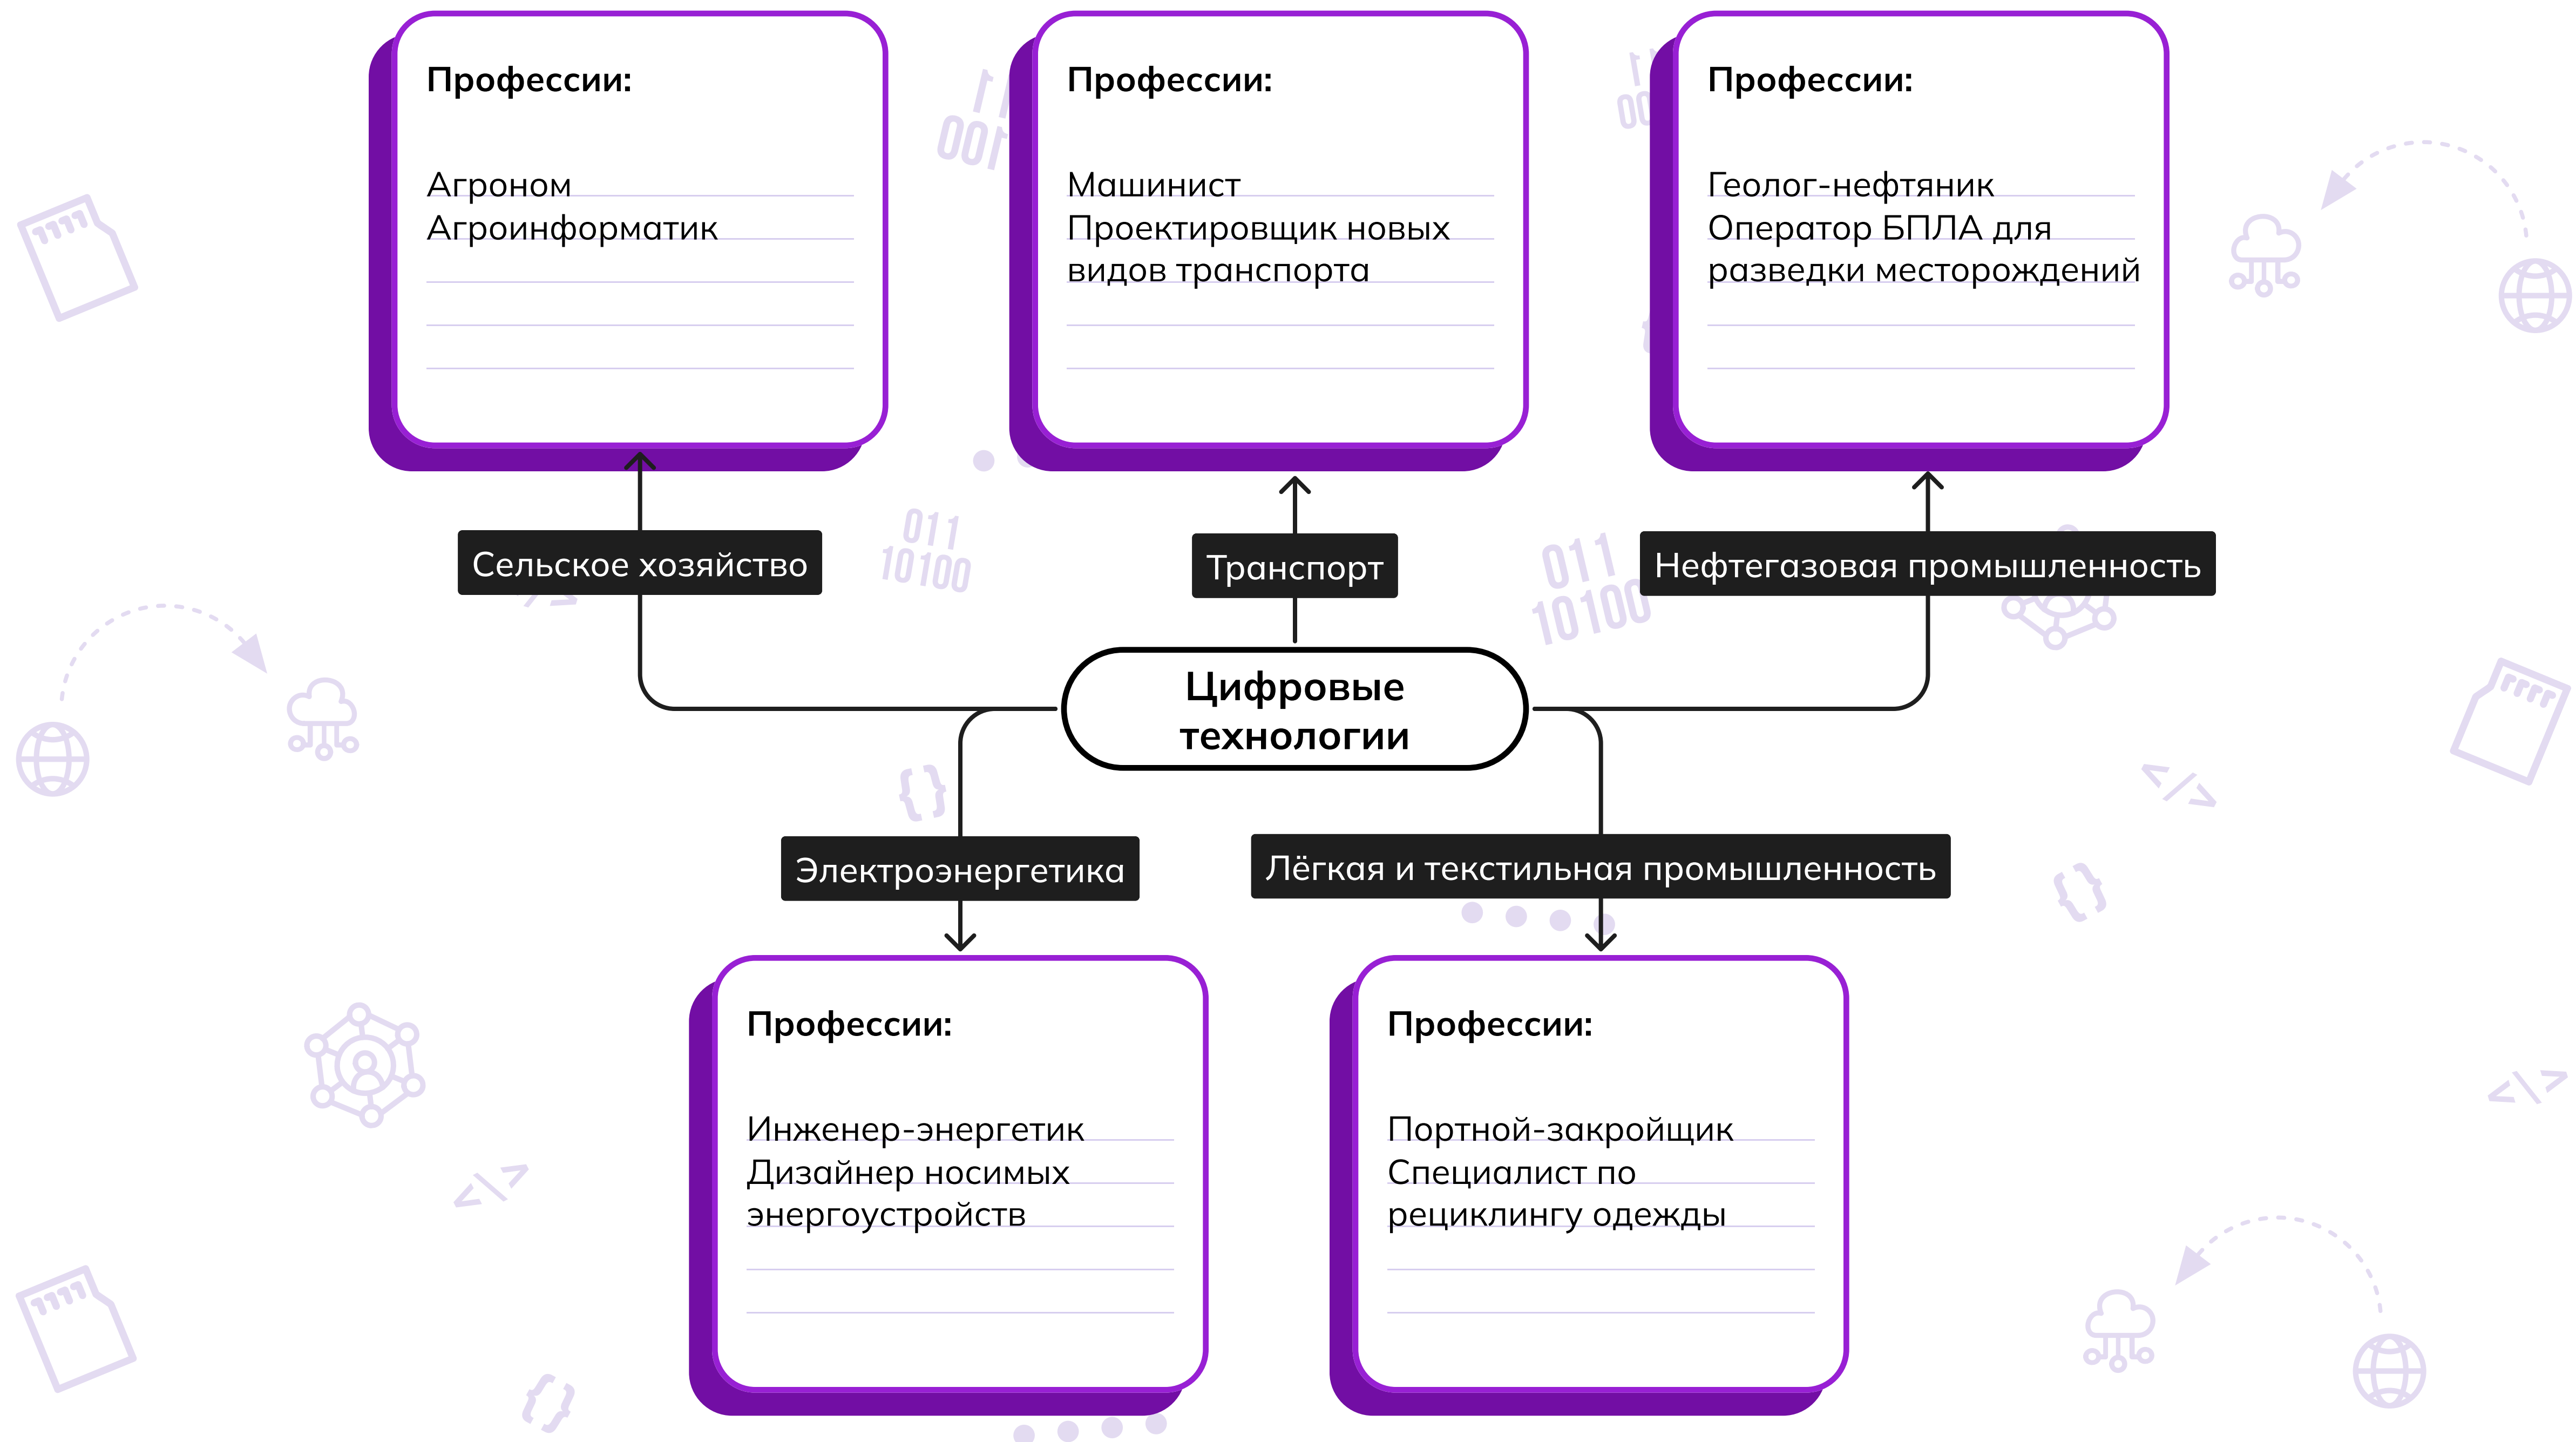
Профессии:

Агроном
Агроинформатик

Профессии:

Машинист
Проектировщик новых видов транспорта

Профессии:

Геолог-нефтяник
Оператор БПЛА для разведки месторождений

Сельское хозяйство

Транспорт

Нефтегазовая промышленность

Цифровые технологии

Электроэнергетика

Лёгкая и текстильная промышленность

Профессии:

Инженер-энергетик
Дизайнер носимых энергоустройств

Профессии:

Портной-закройщик
Специалист по рециклингу одежды